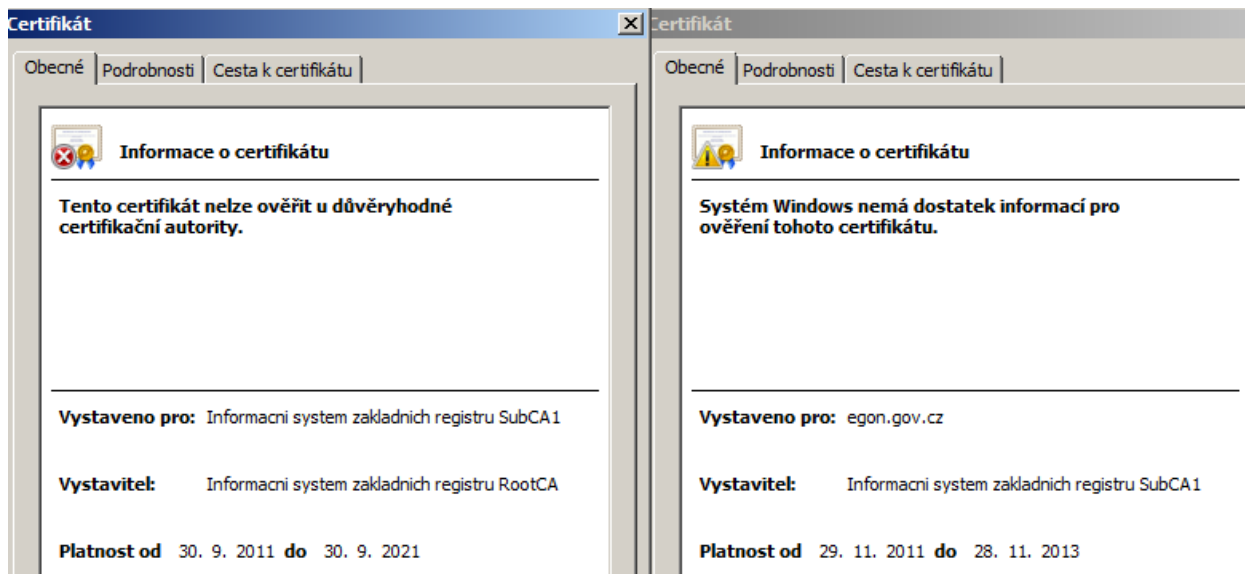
Certifikát

Obecné | Podrobnosti | Cesta k certifikátu

Informace o certifikátu

Tento certifikát nelze ověřit u důvěryhodné certifikační autority.

Vystaveno pro: Informacni system zakladnich registru SubCA1

Vystavitel: Informacni system zakladnich registru RootCA

Platnost od 30. 9. 2011 do 30. 9. 2021

Certifikát

Obecné | Podrobnosti | Cesta k certifikátu

Informace o certifikátu

Systém Windows nemá dostatek informací pro ověření tohoto certifikátu.

Vystaveno pro: egon.gov.cz

Vystavitel: Informacni system zakladnich registru SubCA1

Platnost od 29. 11. 2011 do 28. 11. 2013